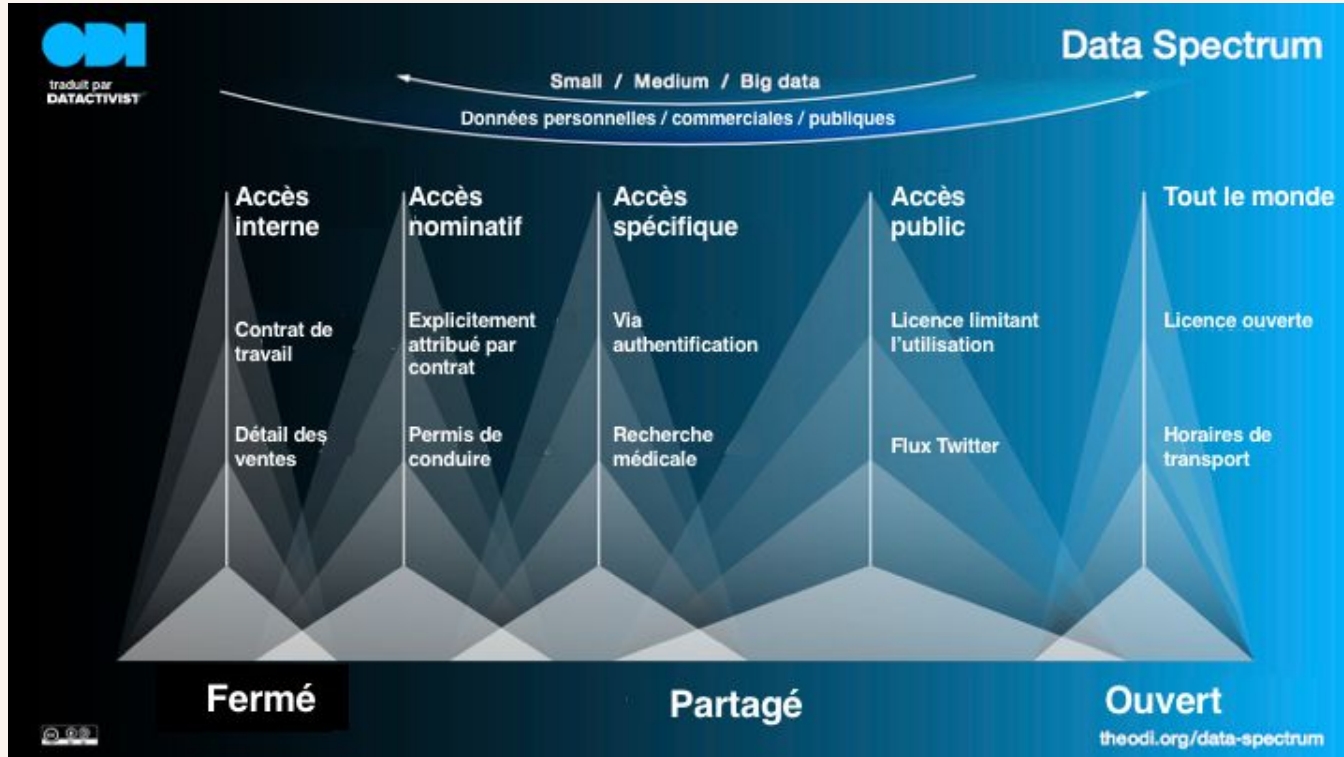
ODI

traduit par DATACTIVIST

Data Spectrum

Small / Medium / Big data

Données personnelles / commerciales / publiques

Accès interne

Contrat de travail

Détail des ventes

Accès nominatif

Explicitement attribué par contrat

Permis de conduire

Accès spécifique

Via authentification

Recherche médicale

Accès public

Licence limitant l'utilisation

Flux Twitter

Tout le monde

Licence ouverte

Horaires de transport

Fermé

Partagé

Ouvert

theodi.org/data-spectrum